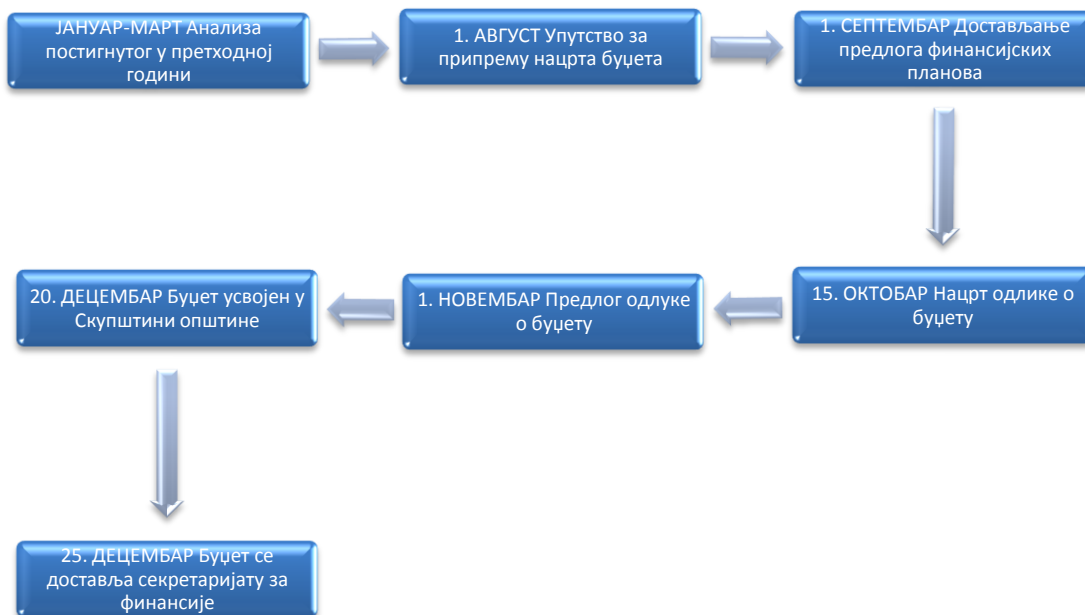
ЈАНУАР-МАРТ Анализа постигнутог у претходној години

1. АВГУСТ Упутство за припрему нацрта буџета

1. СЕПТЕМБАР Достављање предлога финансијских планова

15. ОКТОБАР Нацрт одлике о буџету

1. НОВЕМБАР Предлог одлуке о буџету

20. ДЕЦЕМБАР Буџет усвојен у Скупштини општине

25. ДЕЦЕМБАР Буџет се доставља секретаријату за финансије